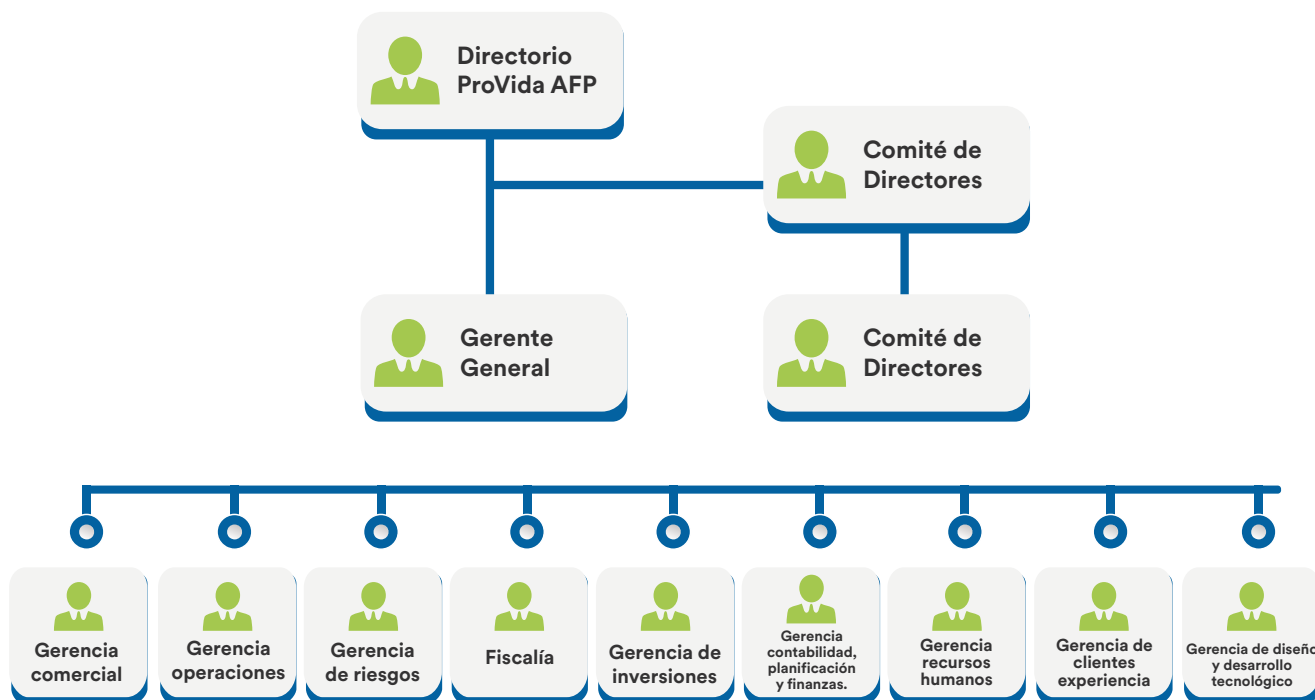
Directorio ProVida AFP

Comité de Directores

Gerente General

Comité de Directores

Gerencia comercial

Gerencia operaciones

Gerencia de riesgos

Fiscalía

Gerencia de inversiones

Gerencia contabilidad, planificación y finanzas.

Gerencia recursos humanos

Gerencia de clientes experiencia

Gerencia de diseño y desarrollo tecnológico